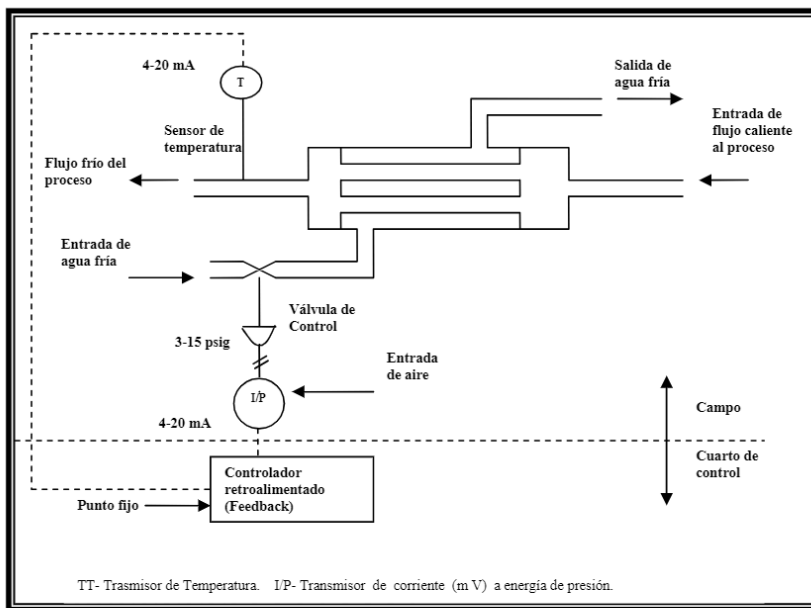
4-20 mA

T

Salida de agua fría

Entrada de flujo caliente al proceso

Sensor de temperatura

Flujo frío del proceso

Entrada de agua fría

Válvula de Control

3-15 psig

Entrada de aire

I/P

4-20 mA

Campo

Cuarto de control

Controlador retroalimentado (Feedback)

Punto fijo

TT- Trasmisor de Temperatura. I/P- Transmisor de corriente (m V) a energía de presión.